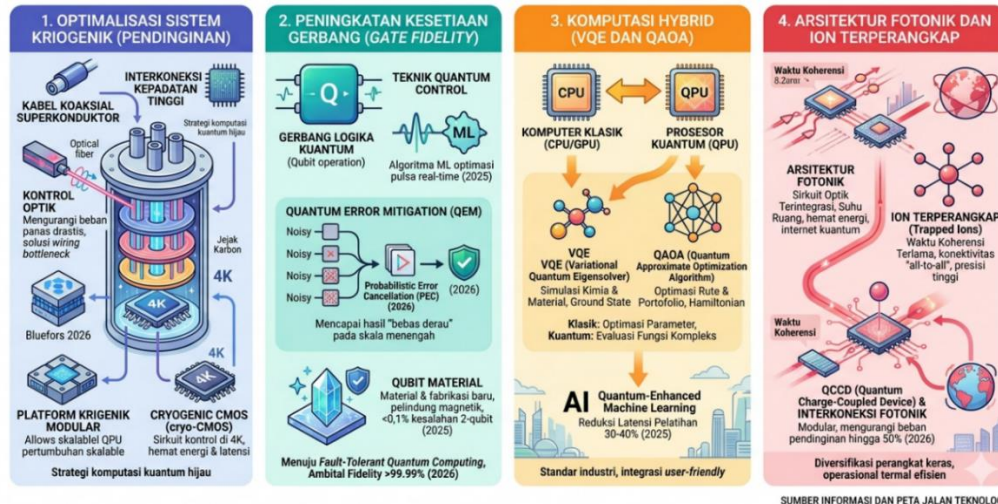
1. OPTIMALISASI SISTEM KRIOGENIK (PENDINGINAN)

KABEL KOAKSIAL SUPERKONDUKTOR

INTERKONEKSI KEPADATAN TINGGI

Strategi komputasi kuantum hijau

Optical fiber

KONTROL OPTIK
Mengurangi beban panas drastis, solusi wiring bottleneck

Jejak Karbon

4K

4K

Bluefors 2026

4K

4K

PLATFORM KRIGENIK MODULAR
Allows skalablel QPU pertumbuhan skalable

CRYOGENIC CMOS (cryo-CMOS)
Sirkuit kontrol di 4K, hemat energi & latensi

Strategi komputasi kuantum hijau

2. PENINGKATAN KESETIAAN GERBANG (GATE FIDELITY)

Q

GERBANG LOGIKA KUANTUM
(Qubit operation)

TEKNIK QUANTUM CONTROL

ML

Algoritma ML optimasi pulsa real-time (2025)

QUANTUM ERROR MITIGATION (QEM)

Noisy
Noisy
Noisy
Noisy

Probabilistic Error Cancellation (PEC) (2026)

(2026)

Mencapai hasil "bebas derau" pada skala menengah

QUBIT MATERIAL
Material & fabrikasi baru, pelindung magnetik, <0,1% kesalahan 2-qubit (2025)

Menuju Fault-Tolerant Quantum Computing, Ambital Fidelity >99.99% (2026)

3. KOMPUTASI HYBRID (VQE DAN QAOA)

CPU

QPU

KOMPUTER KLASIK (CPU/GPU)

PROSESOR KUANTUM (QPU)

VQE (Variational Quantum Eigensolver)
Simulasi Kimia & Material, Ground State

QAOA (Quantum Approximate Optimization Algorithm)
Optimasi Rute & Portofolio, Hamiltonian

Klasik: Optimasi Parameter,
Kuantum: Evaluasi Fungsi Kompleks

AI Quantum-Enhanced Machine Learning
Reduksi Latensi Pelatihan 30-40% (2025)

Standar industri, integrasi user-friendly

4. ARSITEKTUR FOTONIK DAN ION TERPERANGKAP

Waktu Koherensi
8.2arar:

ARSITEKTUR FOTONIK
Sirkuit Optik Terintegrasi, Suhu Ruang, hemat energi, internet kuantum

ION TERPERANGKAP (Trapped Ions)
Waktu Koherensi Terlama, konektivitas "all-to-all", presisi tinggi

Waktu Koherensi

QCCD (Quantum Charge-Coupled Device) & INTERKONEKSI FOTONIK
Modular, mengurangi beban pendinginan hingga 50% (2026)

Diversifikasi perangkat keras, operasional termal efisien

SUMBER INFORMASI DAN PETA JALAN TEKNOLO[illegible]